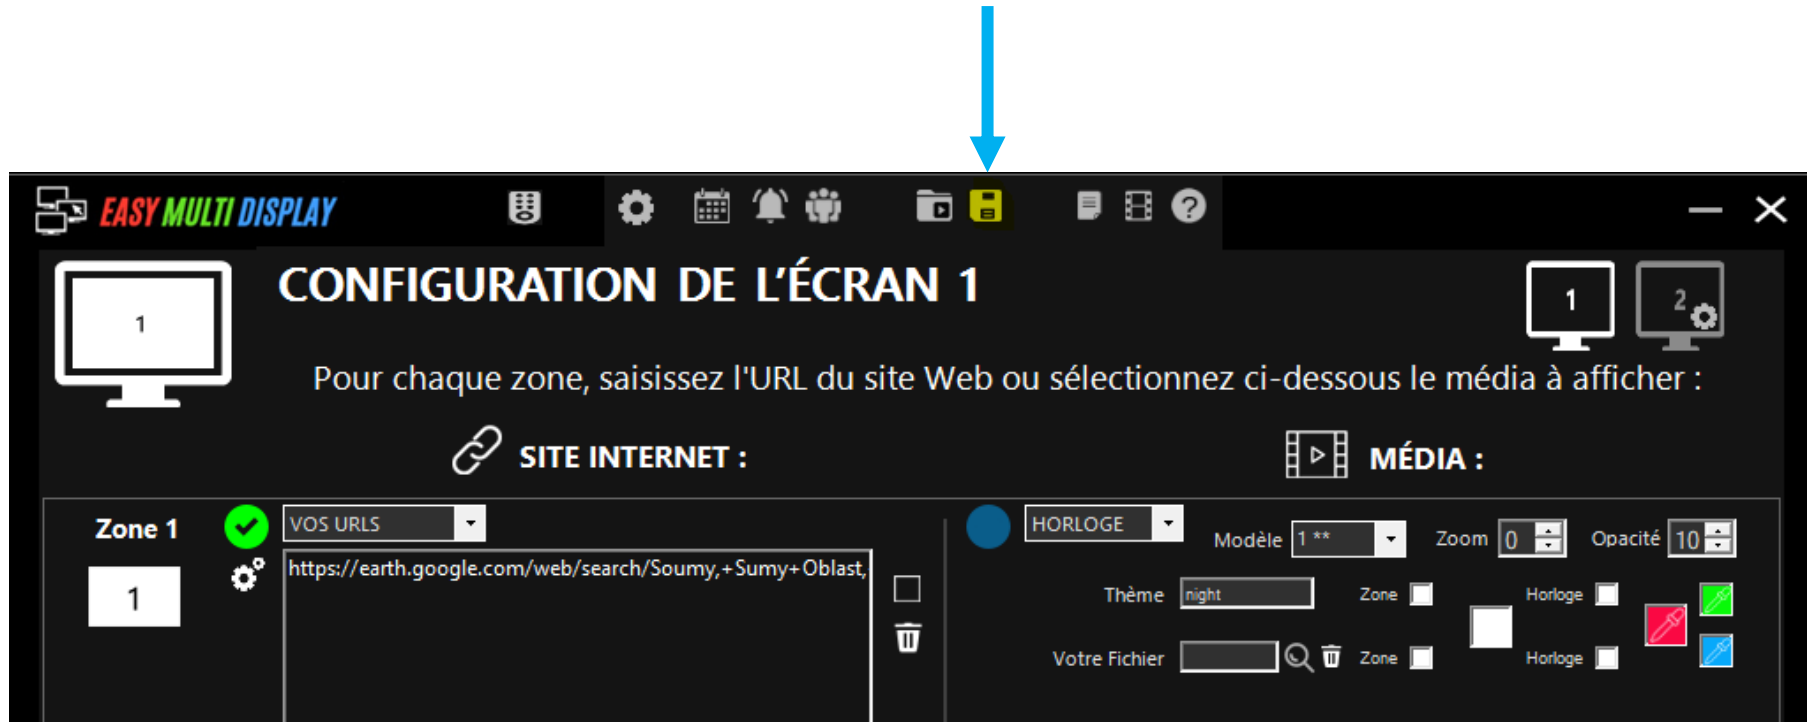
EASY MULTI DISPLAY

1

CONFIGURATION DE L'ÉCRAN 1

1 2

Pour chaque zone, saisissez l'URL du site Web ou sélectionnez ci-dessous le média à afficher :

SITE INTERNET :

MÉDIA :

Zone 1

1

VOS URLS

https://earth.google.com/web/search/Soumy,+Sumy+Oblast,

HORLOGE

Modèle 1 **

Zoom 0

Opacité 10

Thème night

Zone

Horloge

Votre Fichier

Zone

Horloge